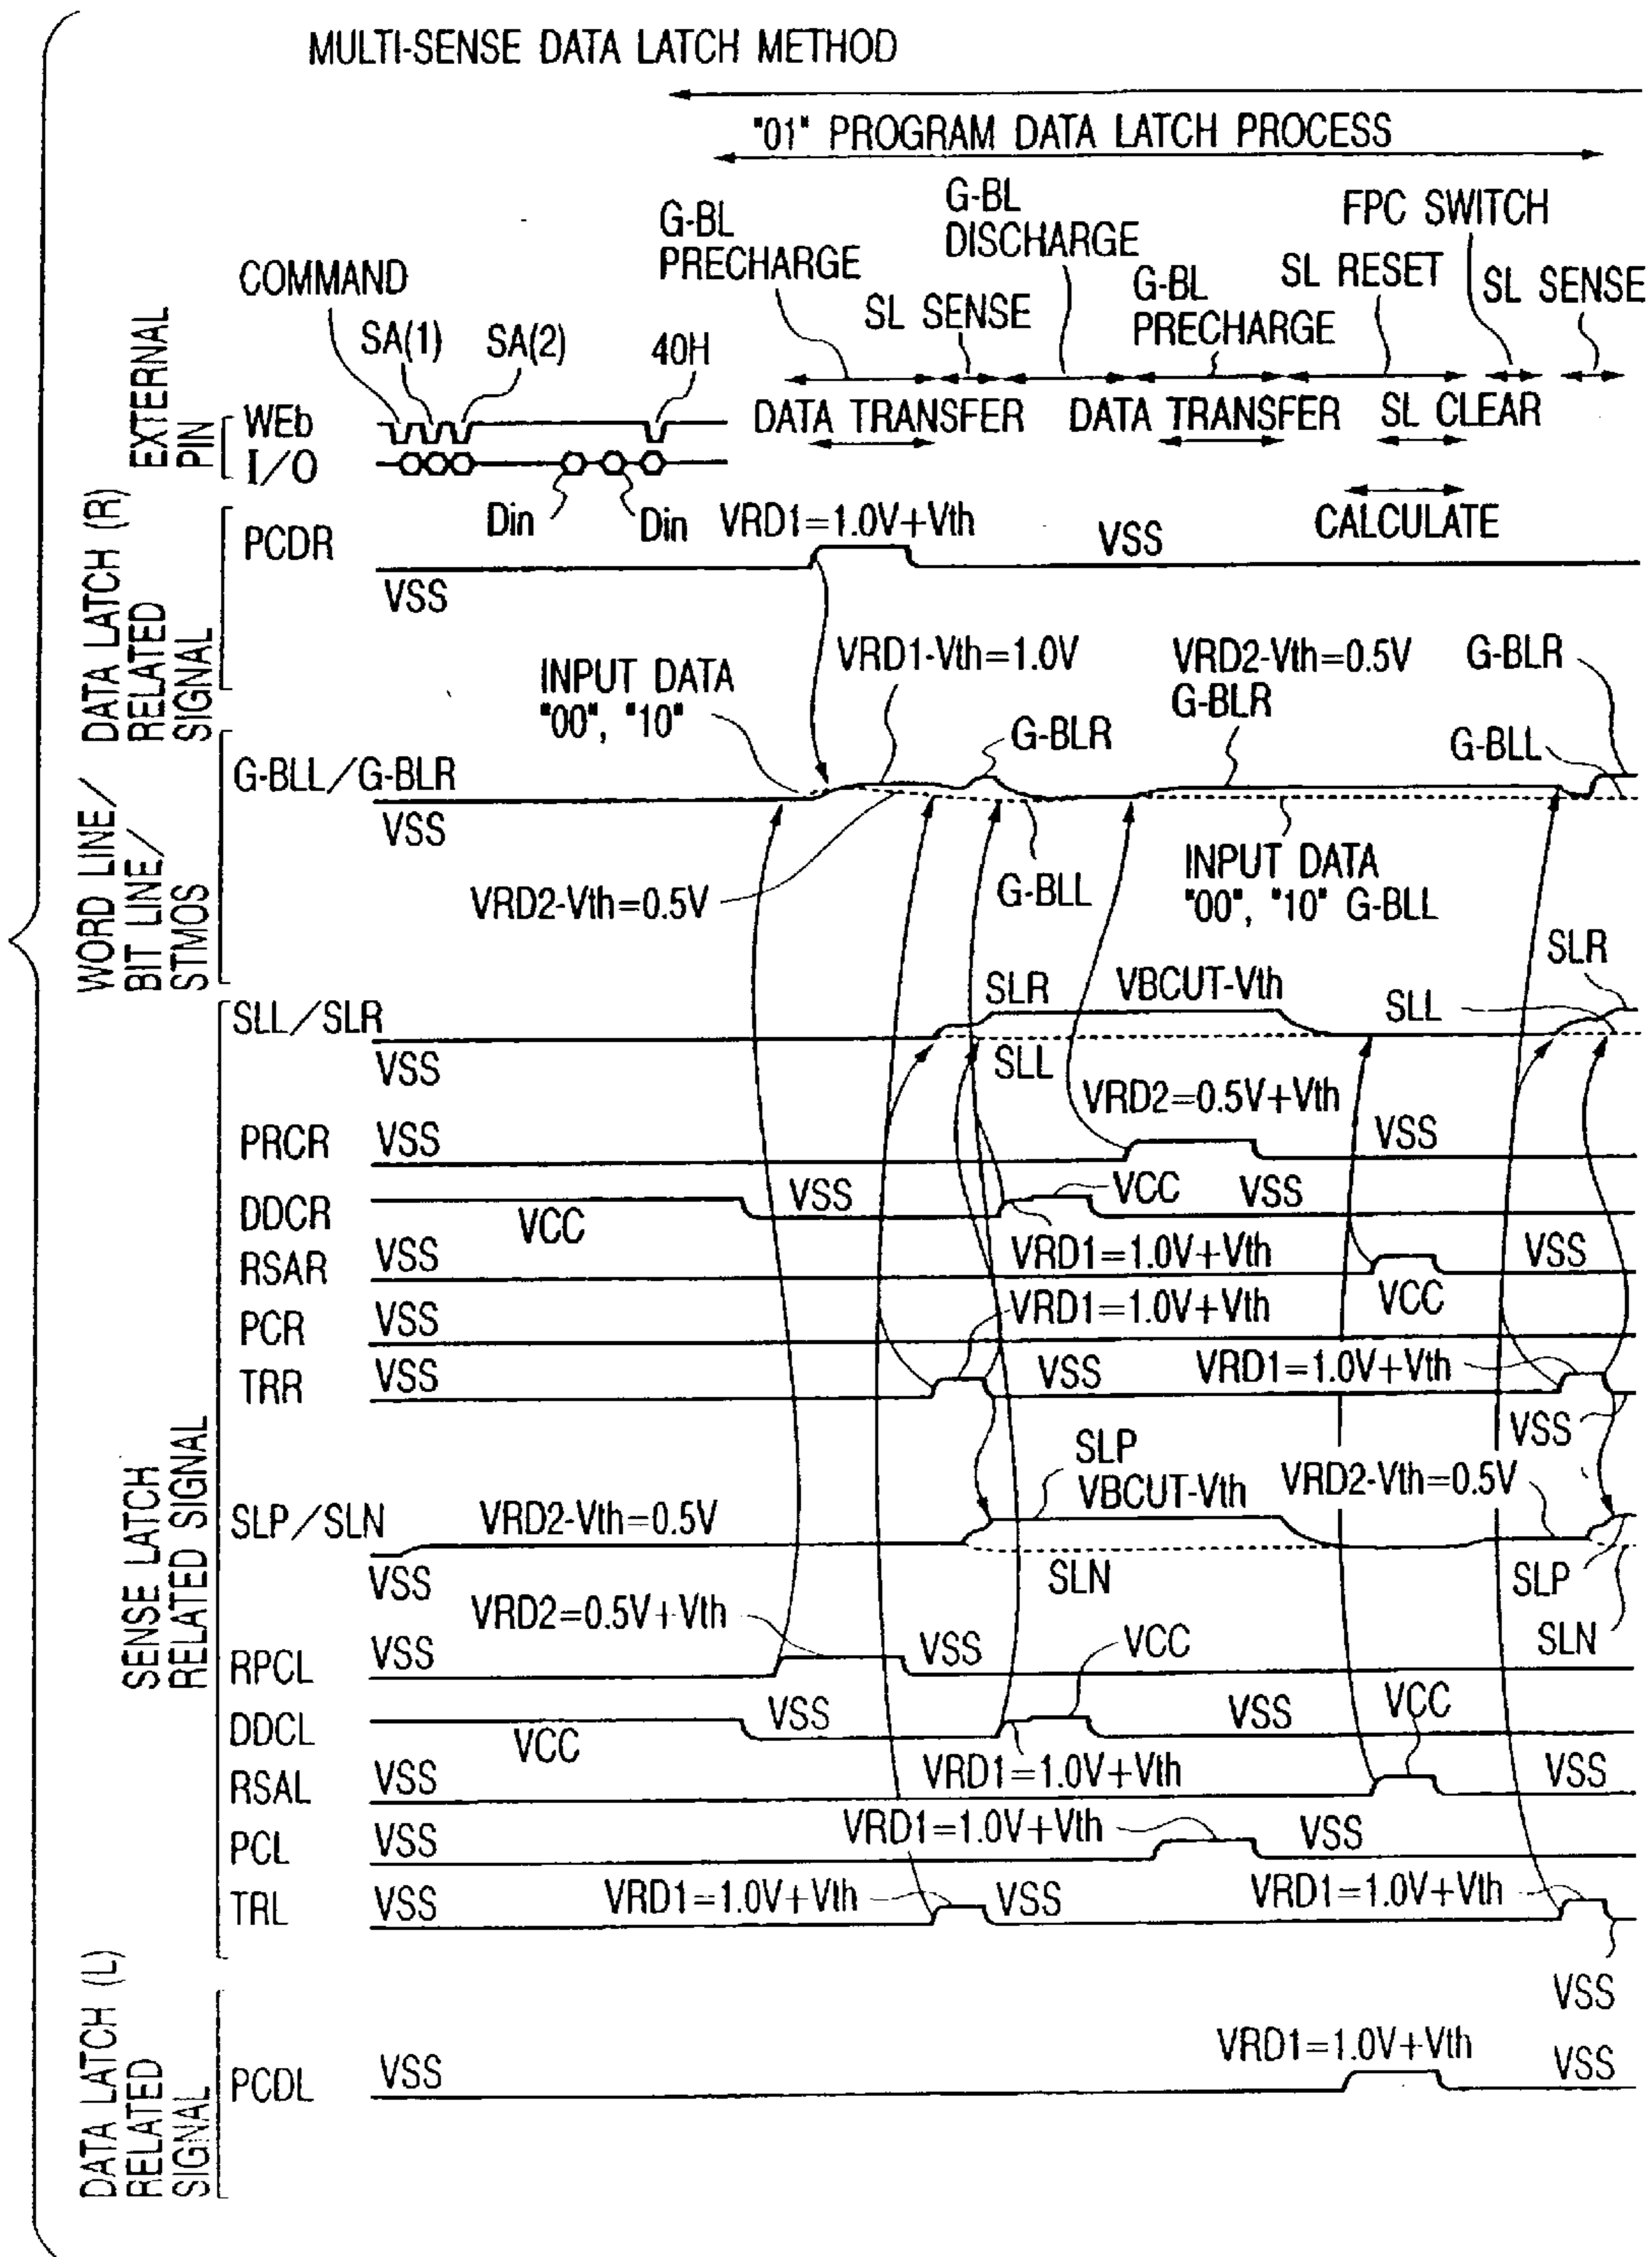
MULTI-SENSE DATA LATCH METHOD

"01" PROGRAM DATA LATCH PROCESS

G-BL PRECHARGE

G-BL DISCHARGE

FPC SWITCH

COMMAND

SL SENSE

G-BL PRECHARGE

SL RESET

SL SENSE

SA(1) SA(2) 40H

EXTERNAL PIN

WEb

I/O

DATA TRANSFER

DATA TRANSFER

SL CLEAR

Din Din

VRD1=1.0V+Vth

VSS

CALCULATE

DATA LATCH (R) RELATED SIGNAL

PCDR

VSS

VRD1-Vth=1.0V

VRD2-Vth=0.5V G-BLR

G-BLR

INPUT DATA "00", "10"

G-BLR

G-BLL

WORD LINE/ BIT LINE/ STMOS

G-BLL/G-BLR

VSS

G-BLL

INPUT DATA "00", "10" G-BLL

VRD2-Vth=0.5V

SLR

SLR

VBCUT-Vth

SLL

SLL/SLR

VSS

SLL

VRD2=0.5V+Vth

PRCR VSS

VSS

DDCR

VSS

VCC

VSS

VCC

RSAR VSS

VRD1=1.0V+Vth

VSS

PCR VSS

VRD1=1.0V+Vth

VCC

TRR VSS

VSS

VRD1=1.0V+Vth

VSS

SENSE LATCH RELATED SIGNAL

SLP VBCUT-Vth

VRD2-Vth=0.5V

SLP/SLN

VRD2-Vth=0.5V

VSS

SLN

SLP

VRD2=0.5V+Vth

SLN

RPCL VSS

VSS

VCC

DDCL

VSS

VSS

VCC

VCC

RSAL VSS

VRD1=1.0V+Vth

VSS

PCL VSS

VRD1=1.0V+Vth

VSS

TRL VSS

VRD1=1.0V+Vth

VSS

VRD1=1.0V+Vth

VSS

DATA LATCH (L) RELATED SIGNAL

PCDL VSS

VRD1=1.0V+Vth

VSS